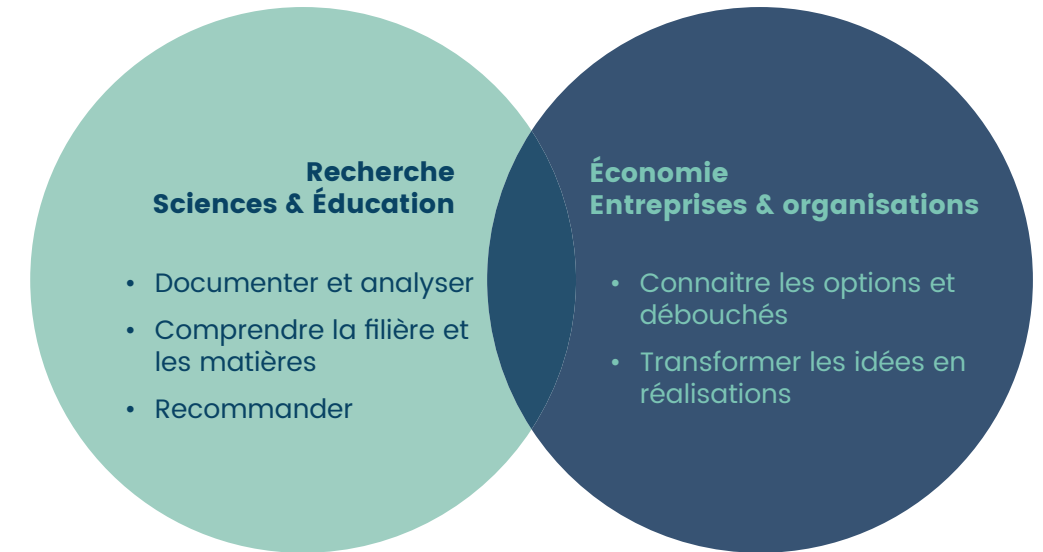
Recherche
Sciences & Éducation

- Documenter et analyser
- Comprendre la filière et les matières
- Recommander

Économie
Entreprises & organisations

- Connaitre les options et débouchés
- Transformer les idées en réalisations